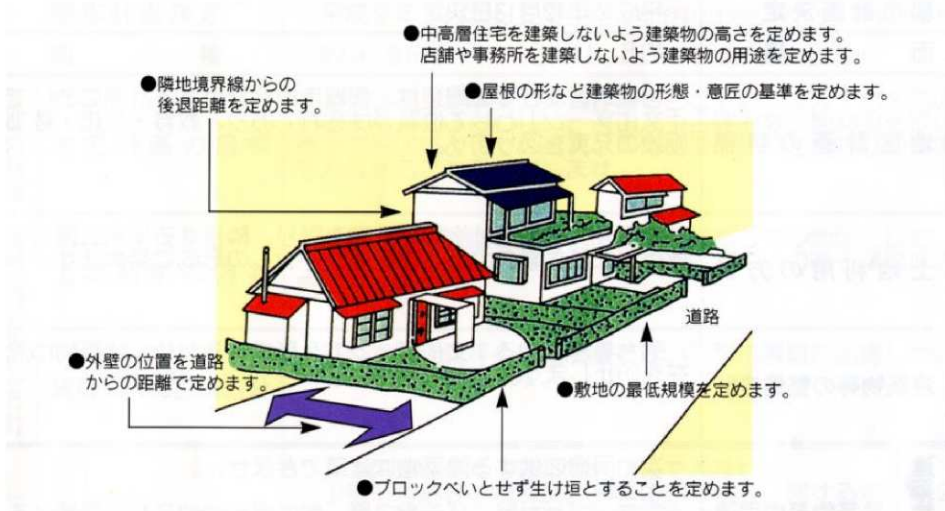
●中高層住宅を建築しないよう建築物の高さを定めます。
店舗や事務所を建築しないよう建築物の用途を定めます。

●隣地境界線からの後退距離を定めます。

●屋根の形など建築物の形態・意匠の基準を定めます。

道路

●外壁の位置を道路からの距離で定めます。

●敷地の最低規模を定めます。

●ブロックべいとせず生け垣とすることを定めます。